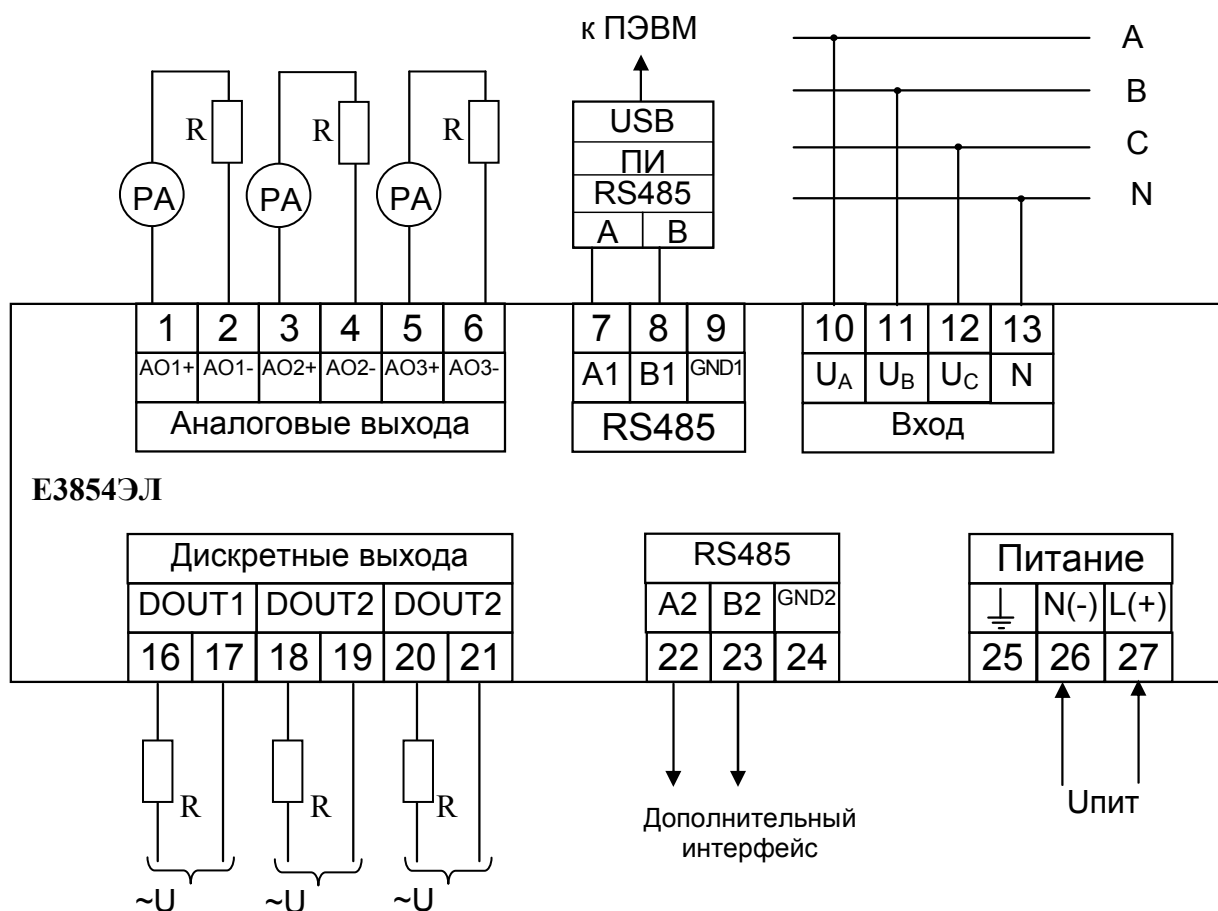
к ПЭВМ

USB
ПИ
RS485
A B

A
B
C
N

R R R

PA PA PA

| 1 | 2 | 3 | 4 | 5 | 6 |
|---|---|---|---|---|---|
| AO1+ | AO1- | AO2+ | AO2- | AO3+ | AO3- |

Аналоговые выхода

| 7 | 8 | 9 |
|---|---|---|
| A1 | B1 | GND1 |

RS485

| 10 | 11 | 12 | 13 |
|---|---|---|---|
| $U_A$ | $U_B$ | $U_C$ | N |

Вход

Е3854ЭЛ

Дискретные выхода

| DOUT1 | | DOUT2 | | DOUT2 | |
|---|---|---|---|---|---|
| 16 | 17 | 18 | 19 | 20 | 21 |

RS485

| A2 | B2 | GND2 |
|---|---|---|
| 22 | 23 | 24 |

Питание

| ⏚ | N(-) | L(+) |
|---|---|---|
| 25 | 26 | 27 |

R R R

~U ~U ~U

Дополнительный интерфейс

Uпит